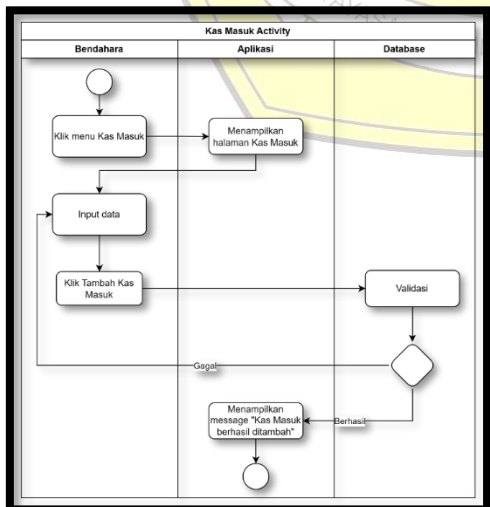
Kas Masuk Activity

| Bendahara | Aplikasi | Database |
|---|---|---|

Klik menu Kas Masuk

Menampilkan halaman Kas Masuk

Input data

Klik Tambah Kas Masuk

Validasi

Gagal

Menampilkan message "Kas Masuk berhasil ditambah"

Berhasil